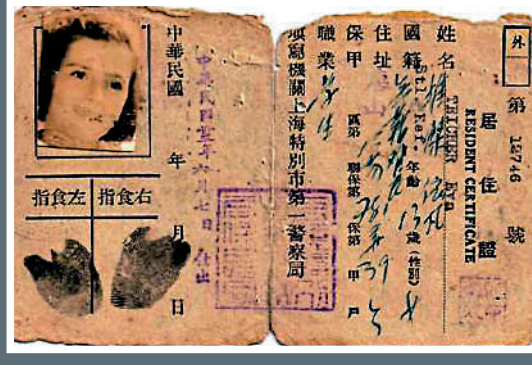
外

第 12746 號

居住證

RESIDENT CERTIFICATE

姓名 TELLER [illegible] 楊 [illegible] 德

國籍 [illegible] 年齡 13 歲 (性別) 女

住址 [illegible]

保甲 區 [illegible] 聯保 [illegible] 保 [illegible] 甲 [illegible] 戶

職業 學生

填寫機關上海特別市第一警察局

中華民國 年 月 日

中華民國卅二年六月七日 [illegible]

左食指 | 右食指